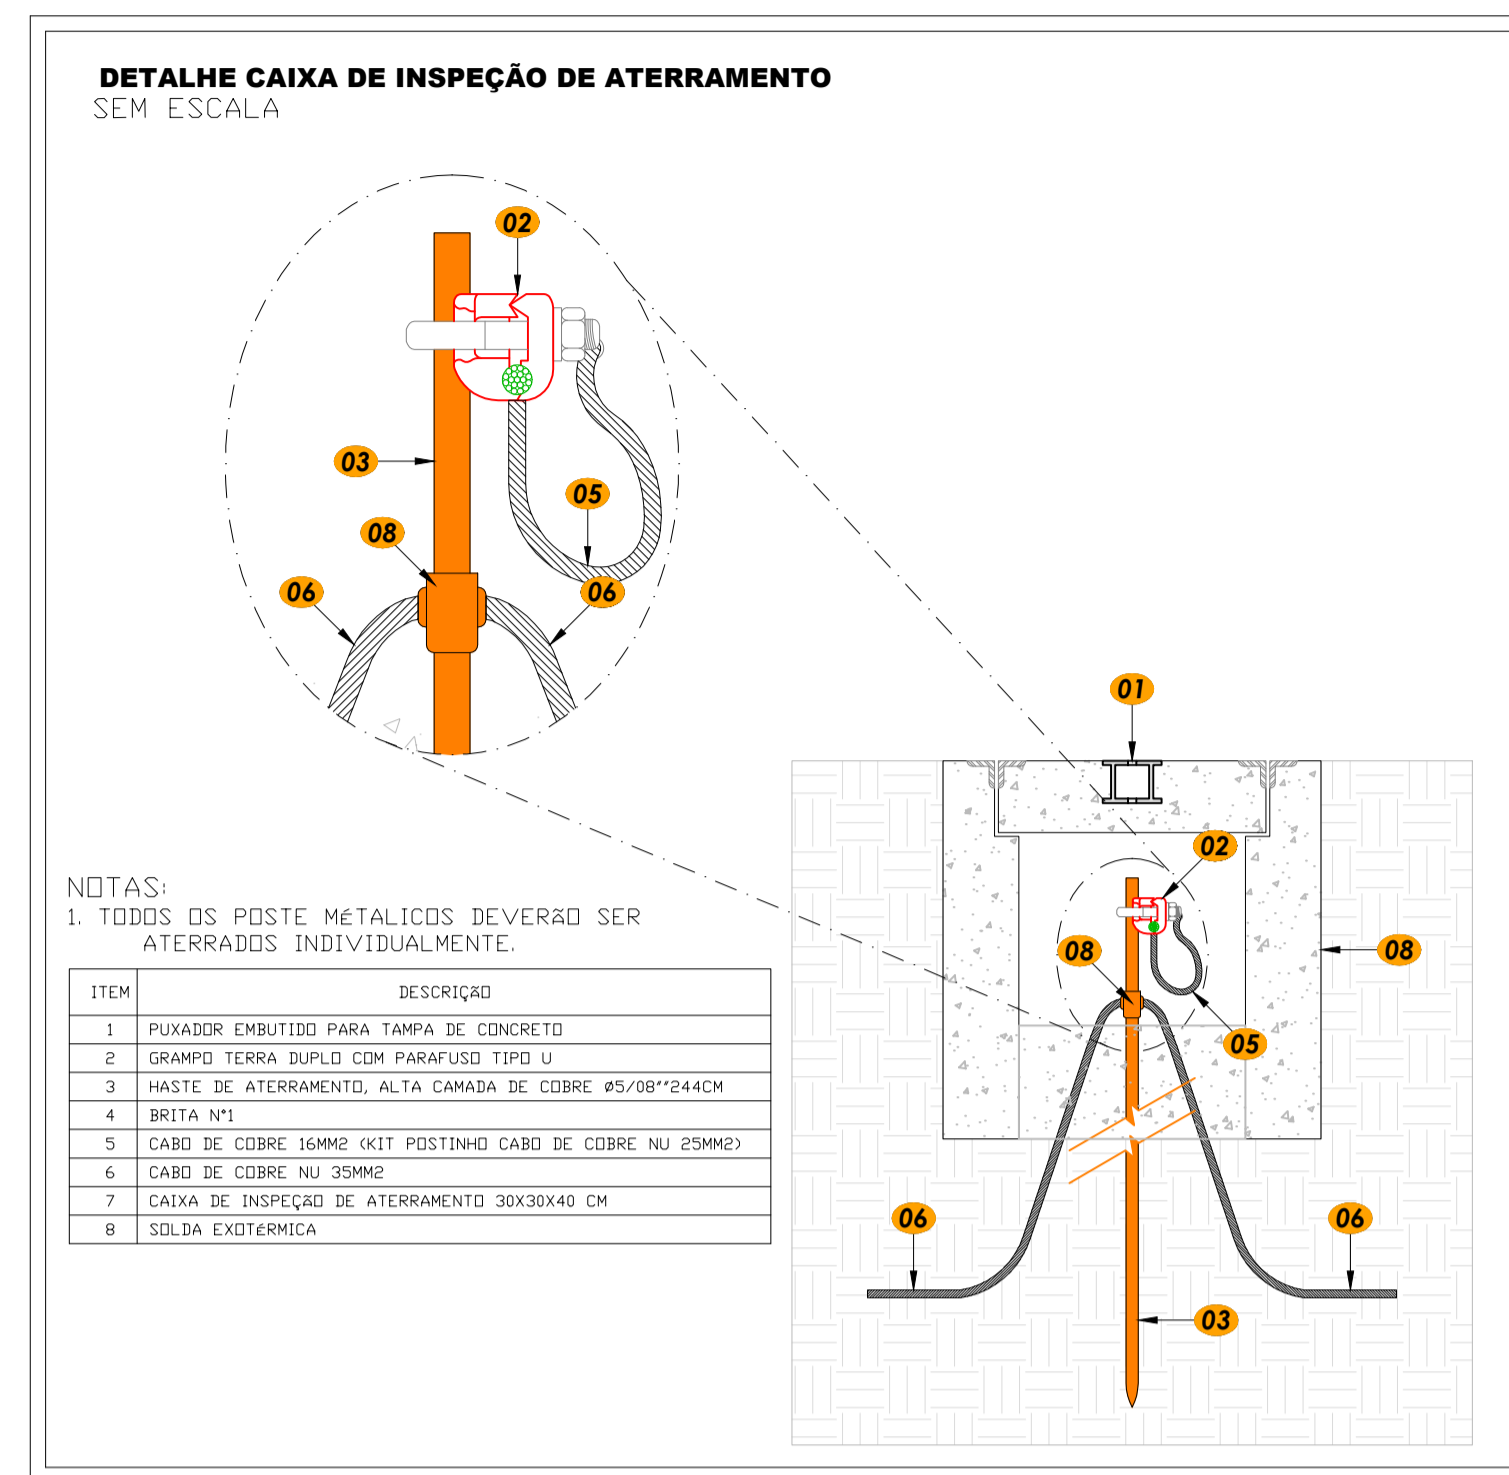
DETALHE CAIXA DE INSPEÇÃO DE ATERRAMENTO
SEM ESCALA

02

03

05

08

06

06

01

02

08

08

05

06

06

03

NOTAS:
1. TODOS OS POSTE MÉTALICOS DEVERÃO SER ATERRADOS INDIVIDUALMENTE.

| ITEM | DESCRIÇÃO |
|---|---|
| 1 | PUXADOR EMBUTIDO PARA TAMPA DE CONCRETO |
| 2 | GRAMPO TERRA DUPLO COM PARAFUSO TIPO U |
| 3 | HASTE DE ATERRAMENTO, ALTA CAMADA DE COBRE ø5/08""244CM |
| 4 | BRITA N°1 |
| 5 | CABO DE COBRE 16MM2 (KIT POSTINHO CABO DE COBRE NU 25MM2) |
| 6 | CABO DE COBRE NU 35MM2 |
| 7 | CAIXA DE INSPEÇÃO DE ATERRAMENTO 30X30X40 CM |
| 8 | SOLDA EXOTÉRMICA |